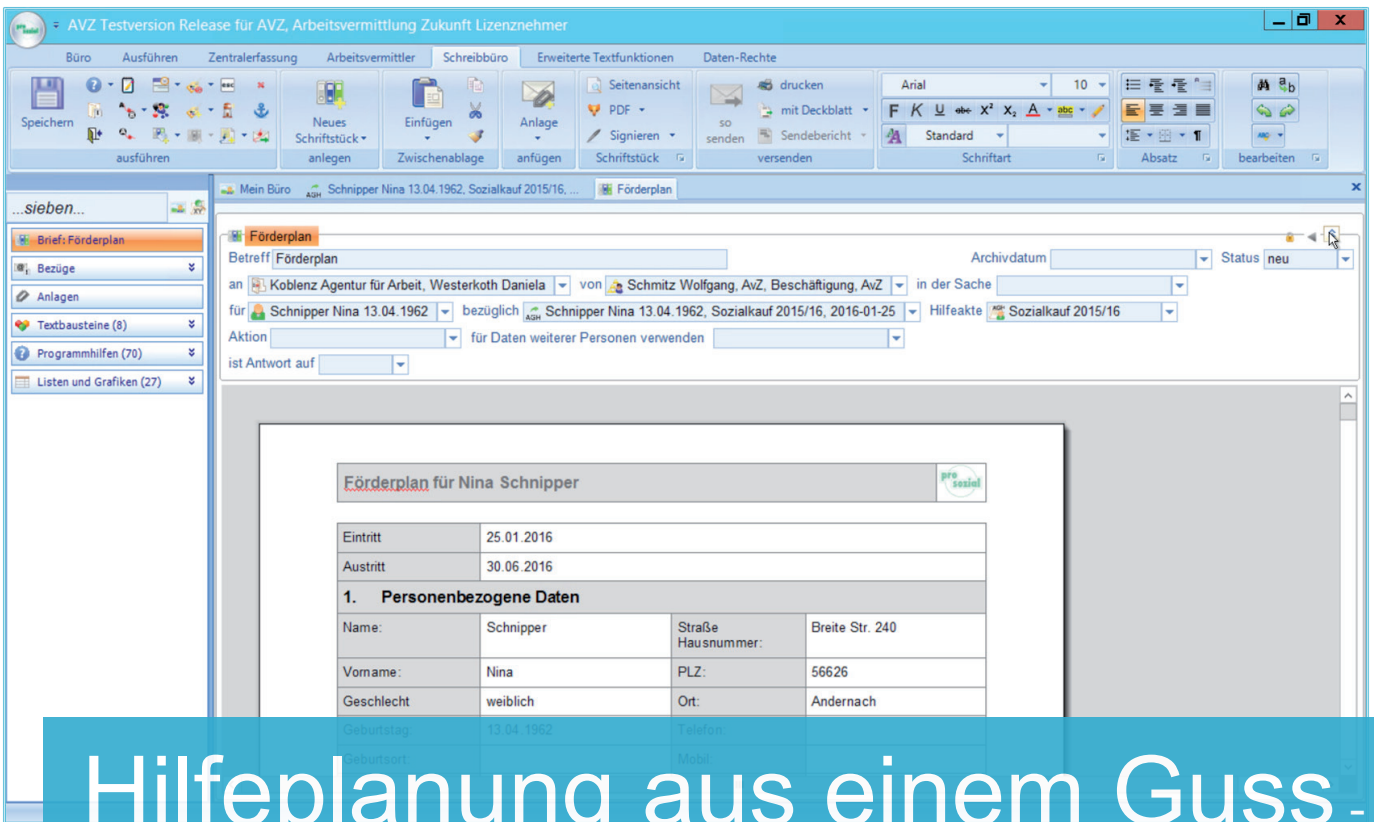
AVZ Testversion Release für AVZ, Arbeitsvermittlung Zukunft Lizenznehmer

Büro Ausführen Zentralerfassung Arbeitsvermittler Schreibbüro Erweiterte Textfunktionen Daten-Rechte

Speichern
ausführen
Neues Schriftstück
anlegen
Einfügen
Zwischenablage
Anlage
anfügen
Seitenansicht
PDF
Signieren
Schriftstück
drucken
mit Deckblatt
so senden
Sendebericht
versenden
Arial 10
F K U abc $x^2$ $x_2$ A
Standard
Schriftart
Absatz
bearbeiten

...sieben...

Mein Büro | Schnipper Nina 13.04.1962, Sozialkauf 2015/16, ... | Förderplan

Brief: Förderplan
Bezüge
Anlagen
Textbausteine (8)
Programmhilfen (70)
Listen und Grafiken (27)

Förderplan
Betreff Förderplan
Archivdatum
Status neu
an Koblenz Agentur für Arbeit, Westerkoth Daniela
von Schmitz Wolfgang, AvZ, Beschäftigung, AvZ
in der Sache
für Schnipper Nina 13.04.1962
bezüglich Schnipper Nina 13.04.1962, Sozialkauf 2015/16, 2016-01-25
Hilfeakte Sozialkauf 2015/16
Aktion
für Daten weiterer Personen verwenden
ist Antwort auf

Förderplan für Nina Schnipper

pro sozial

| Eintritt | 25.01.2016 | | |
|---|---|---|---|
| Austritt | 30.06.2016 | | |
| **1. Personenbezogene Daten** | | | |
| Name: | Schnipper | Straße Hausnummer: | Breite Str. 240 |
| Vorname: | Nina | PLZ: | 56626 |
| Geschlecht | weiblich | Ort: | Andernach |
| Geburtstag: | 13.04.1962 | Telefon: | |
| Geburtsort: | | Mobil: | |

Hilfeplanung aus einem Guss -